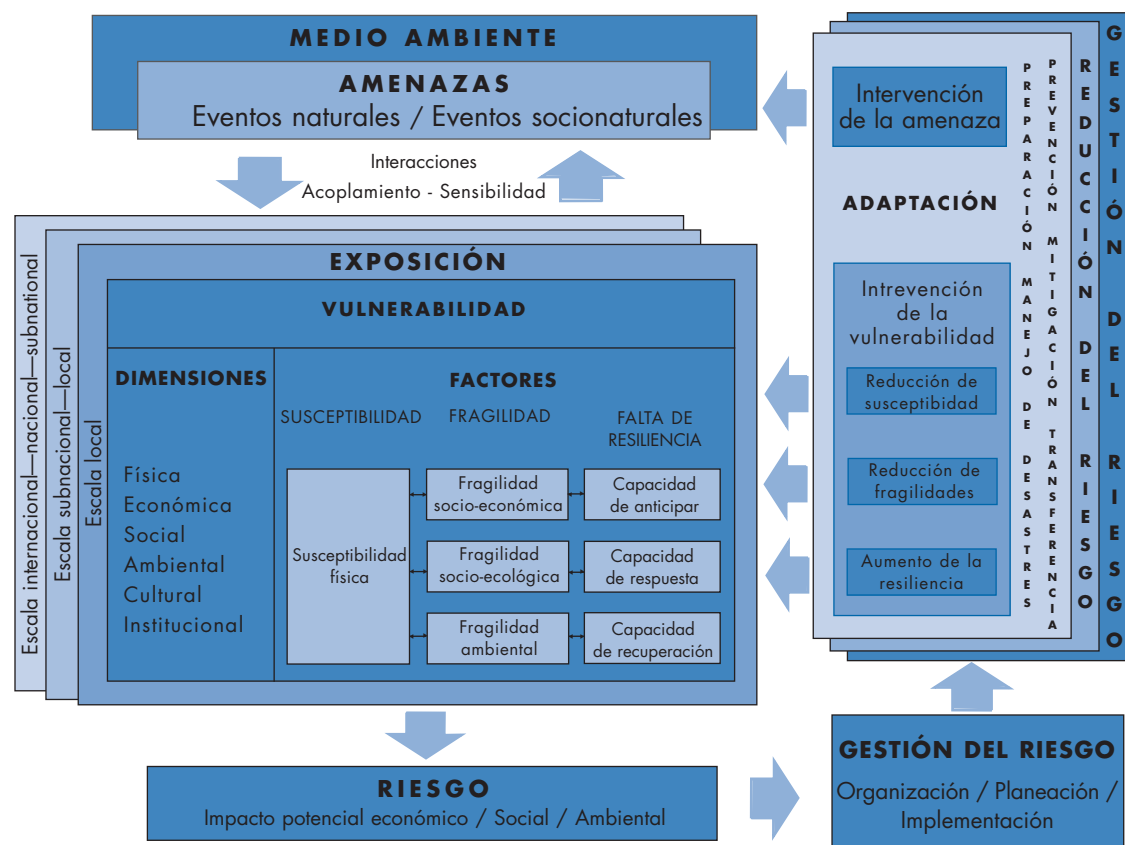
MEDIO AMBIENTE

AMENAZAS
Eventos naturales / Eventos socionaturales

Interacciones
Acoplamiento - Sensibilidad

Escala internacional—nacional—subnational
Escala subnacional—local
Escala local

EXPOSICIÓN

VULNERABILIDAD

DIMENSIONES

Física
Económica
Social
Ambiental
Cultural
Institucional

FACTORES

SUSCEPTIBILIDAD

FRAGILIDAD

FALTA DE RESILIENCIA

Susceptibilidad física

Fragilidad socio-económica

Fragilidad socio-ecológica

Fragilidad ambiental

Capacidad de anticipar

Capacidad de respuesta

Capacidad de recuperación

Intervención de la amenaza

ADAPTACIÓN

Intrevención de la vulnerabilidad

Reducción de susceptibilidad

Reducción de fragilidades

Aumento de la resiliencia

PREPARACIÓN MANEJO DE DESASTRES

PREVENCIÓN MITIGACIÓN TRANSFERENCIA

REDUCCIÓN DEL RIESGO

GESTIÓN DEL RIESGO

RIESGO
Impacto potencial económico / Social / Ambiental

GESTIÓN DEL RIESGO
Organización / Planeación / Implementación